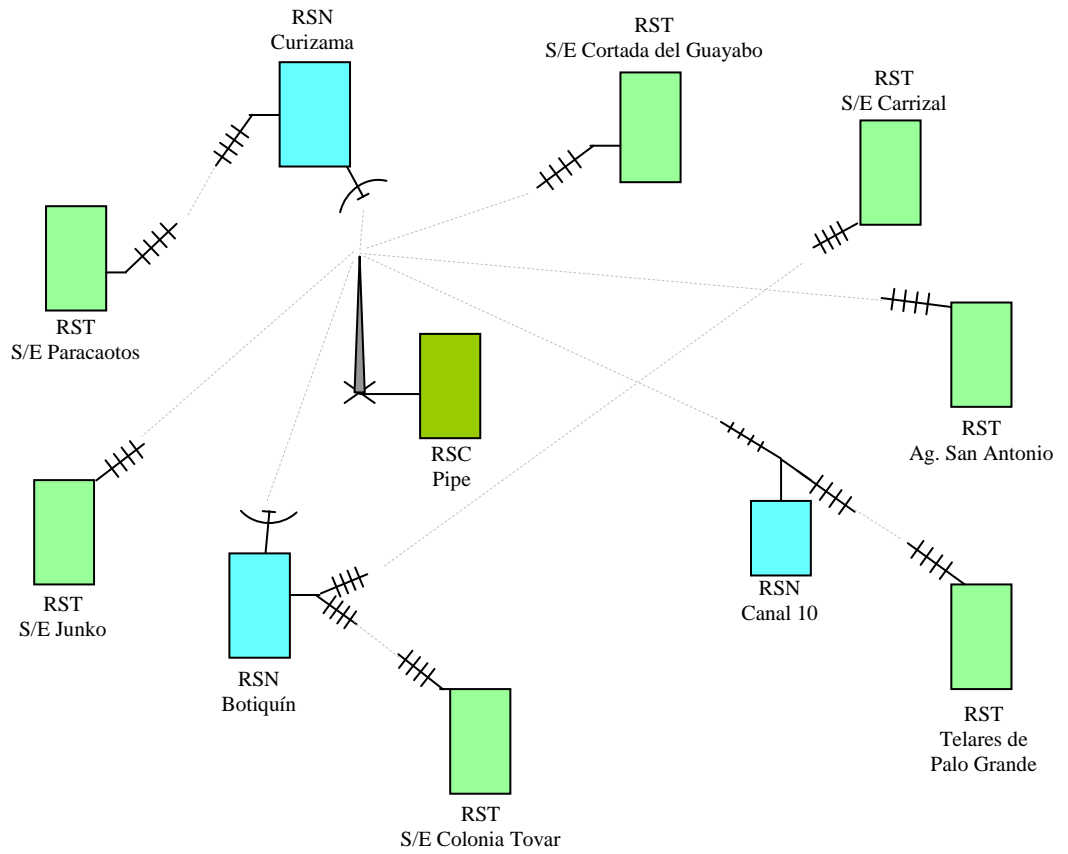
RSN
Curizama

RST
S/E Cortada del Guayabo

RST
S/E Carrizal

RST
S/E Paracaotos

RSC
Pipe

RST
Ag. San Antonio

RST
S/E Junko

RSN
Botiquín

RSN
Canal 10

RST
Telares de
Palo Grande

RST
S/E Colonia Tovar